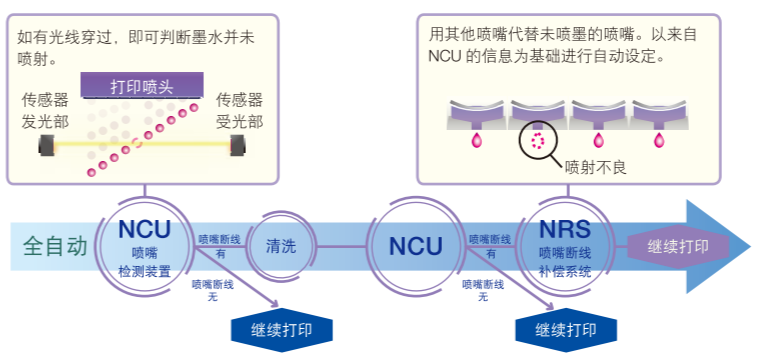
如有光线穿过，即可判断墨水并未喷射。

打印喷头

传感器发光部

传感器受光部

用其他喷嘴代替未喷墨的喷嘴。以来自 NCU 的信息为基础进行自动设定。

喷射不良

全自动

NCU
喷嘴
检测装置

喷嘴断线
有

喷嘴断线
无

清洗

NCU

喷嘴断线
有

喷嘴断线
无

NRS
喷嘴断线
补偿系统

继续打印

继续打印

继续打印